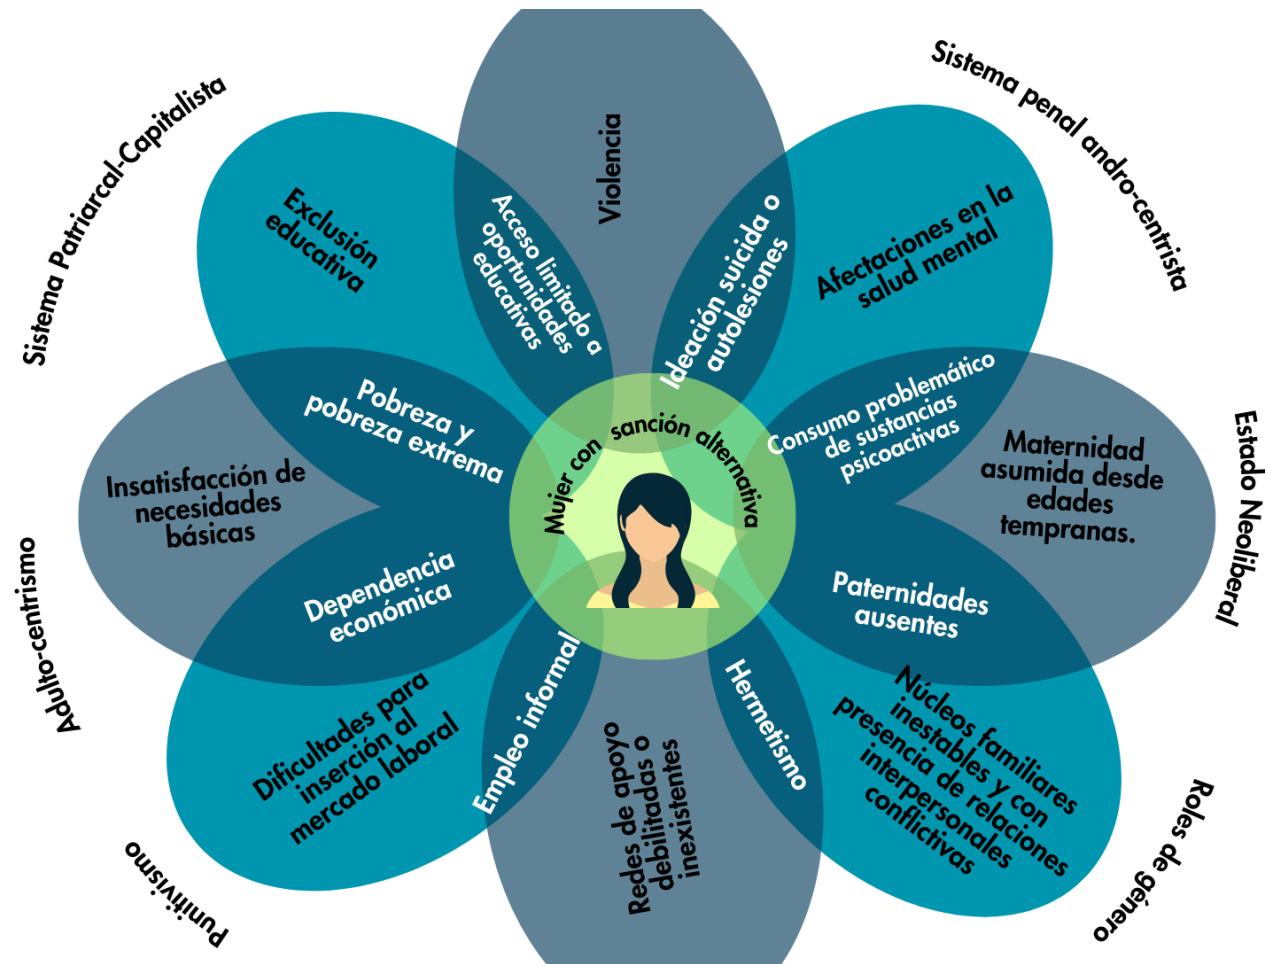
Sistema Patriarcal-Capitalista

Violencia

Sistema penal andro-centrista

Exclusión educativa

Acceso limitado a oportunidades educativas

Ideación suicida o autolesiones

Afectaciones en la salud mental

Pobreza y pobreza extrema

Mujer con sanción alternativa

Consumo problemático de sustancias psicoactivas

Estado Neoliberal

Insatisfacción de necesidades básicas

Maternidad asumida desde edades tempranas.

Adulto-centrismo

Dependencia económica

Paternidades ausentes

Dificultades para inserción al mercado laboral

Empleo informal

Redes de apoyo debilitadas o inexistentes

Hermetismo

Núcleos familiares inestables y con presencia de relaciones interpersonales conflictivas

Punitivismo

Roles de género